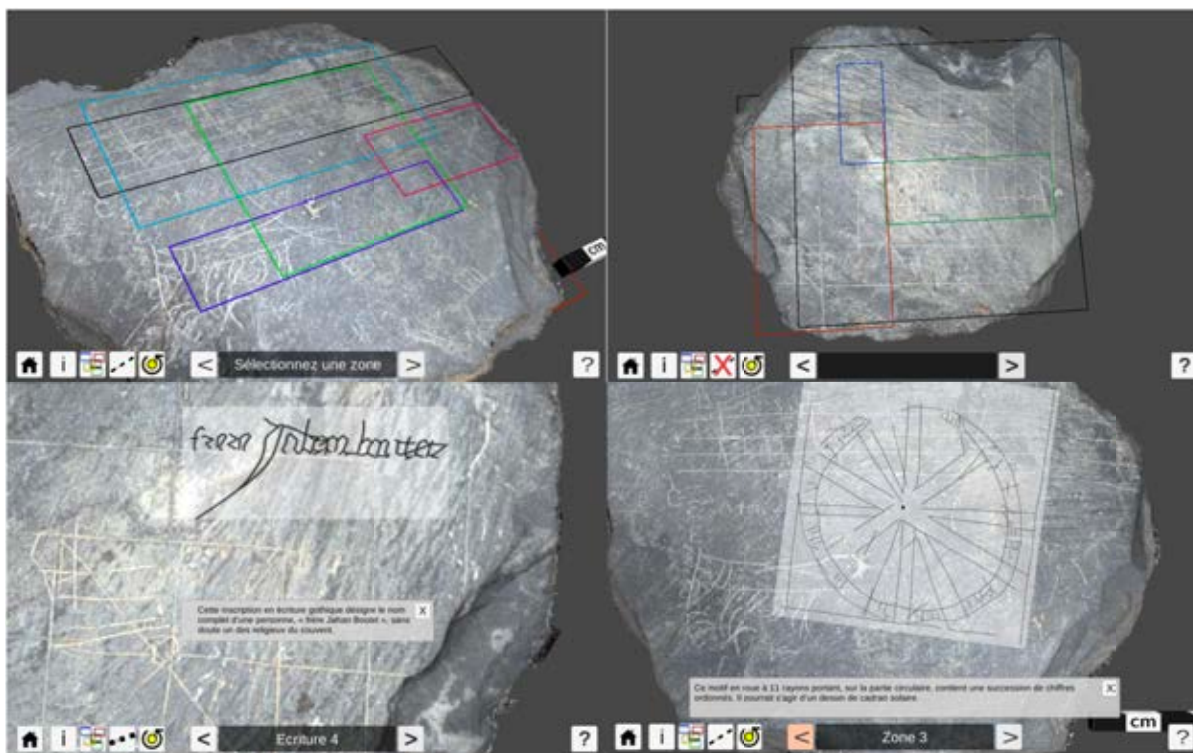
cm

i < Sélectionnez une zone > ?

i < > ?

frere Johan bouter

Cette inscription en écriture gothique désigne le nom complet d'une personne, « frère Jehan Bouter », sans doute un des religieux du couvent. X

i < Ecriture 4 > ?

Ce motif en roue à 11 rayons portant, sur la partie circulaire, contient une succession de chiffres ordonnés. Il pourrait s'agir d'un dessin de cadran solaire. X

cm

i < Zone 3 > ?